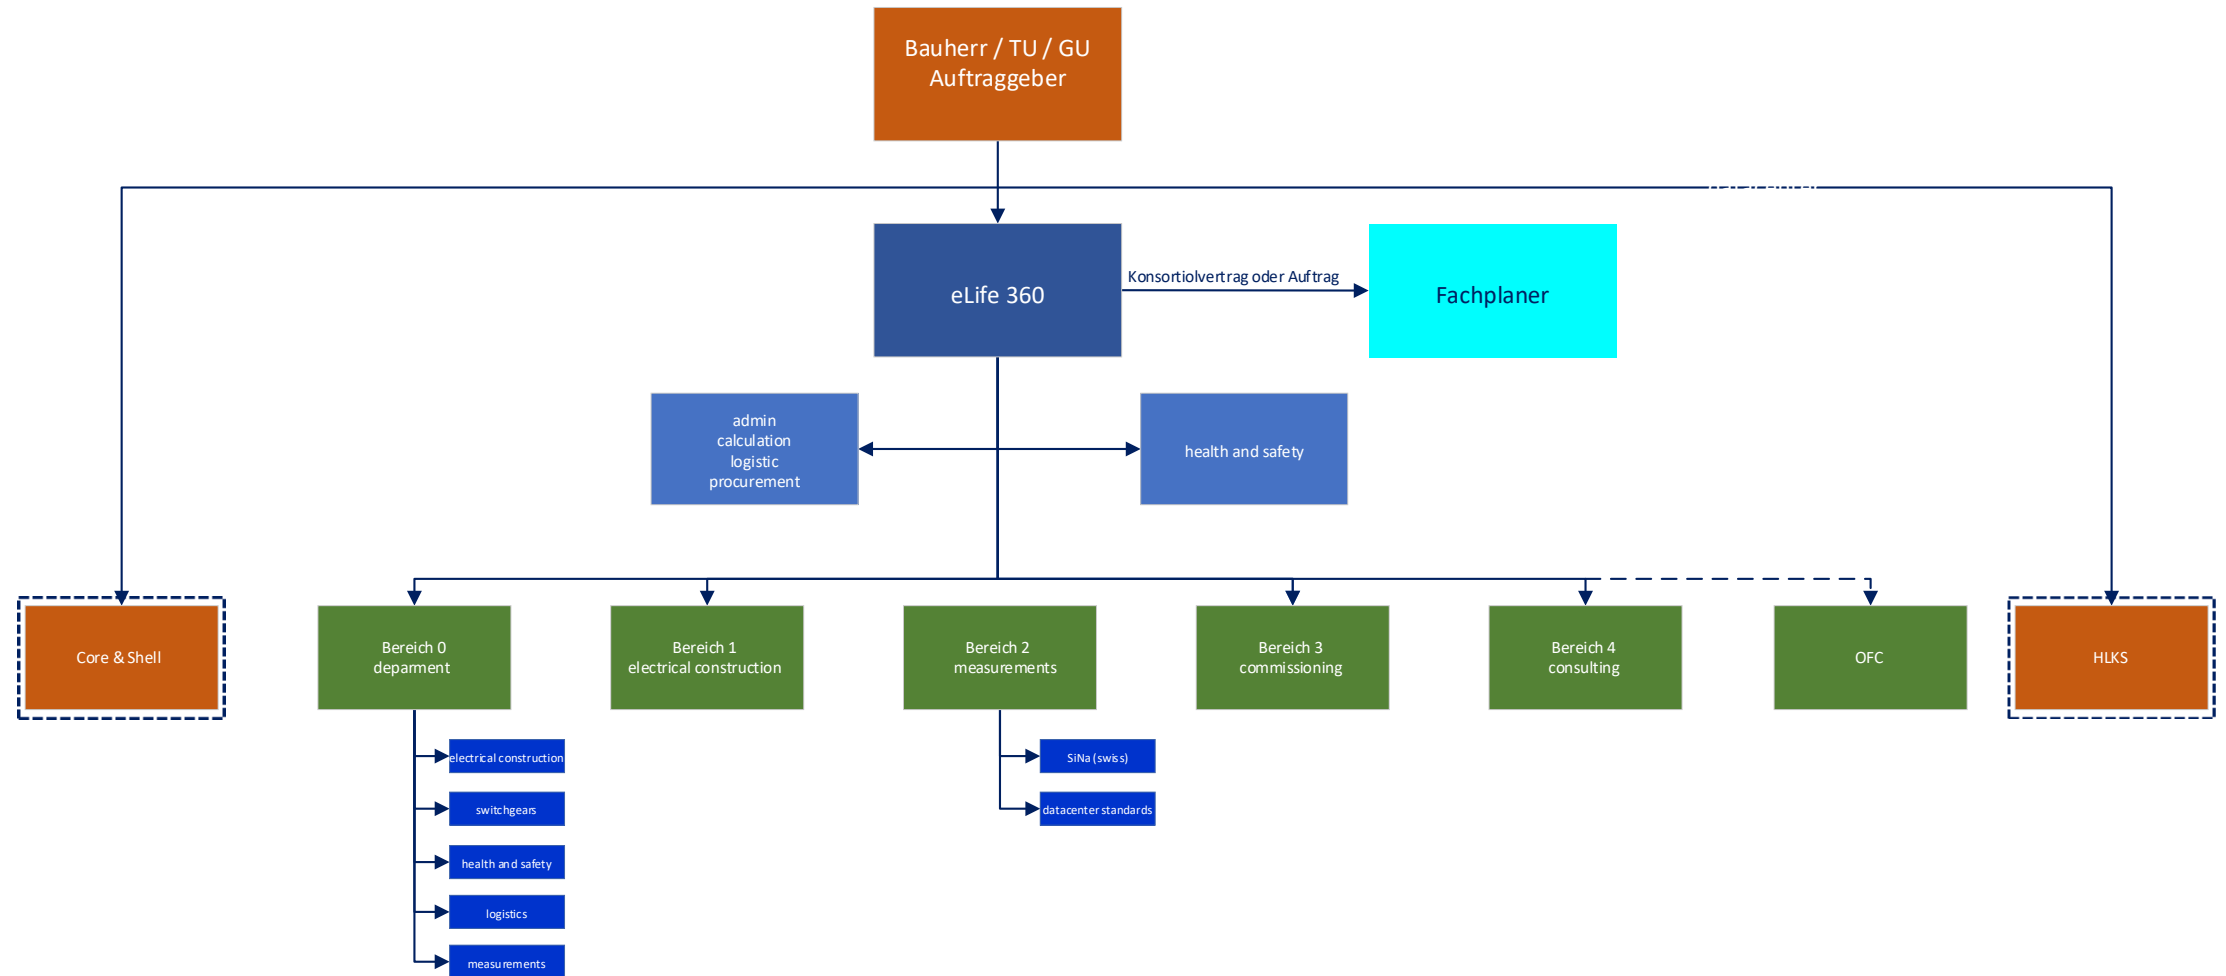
Bauherr / TU / GU
Auftraggeber

eLife 360

Konsortiolvertrag oder Auftrag

Fachplaner

admin
calculation
logistic
procurement

health and safety

Core & Shell

Bereich 0
deparment

Bereich 1
electrical construction

Bereich 2
measurements

Bereich 3
commissioning

Bereich 4
consulting

OFC

HLKS

electrical construction

switchgears

health and safety

logistics

measurements

SiNa (swiss)

datacenter standards